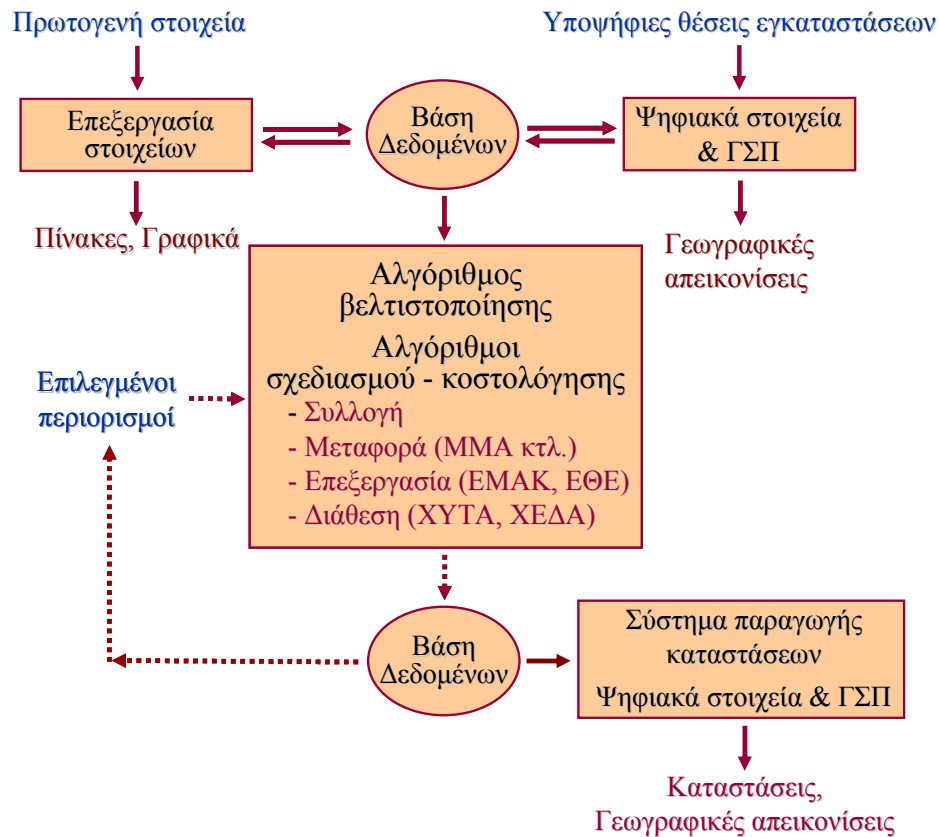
Πρωτογενή στοιχεία

Υποψήφιες θέσεις εγκαταστάσεων

Επεξεργασία στοιχείων

Βάση Δεδομένων

Ψηφιακά στοιχεία & ΓΣΠ

Πίνακες, Γραφικά

Γεωγραφικές απεικονίσεις

Αλγόριθμος βελτιστοποίησης

Αλγόριθμοι σχεδιασμού - κοστολόγησης

- Συλλογή
- Μεταφορά (ΜΜΑ κτλ.)
- Επεξεργασία (ΕΜΑΚ, ΕΘΕ)
- Διάθεση (ΧΥΤΑ, ΧΕΔΑ)

Επιλεγμένοι περιορισμοί

Βάση Δεδομένων

Σύστημα παραγωγής καταστάσεων

Ψηφιακά στοιχεία & ΓΣΠ

Καταστάσεις, Γεωγραφικές απεικονίσεις